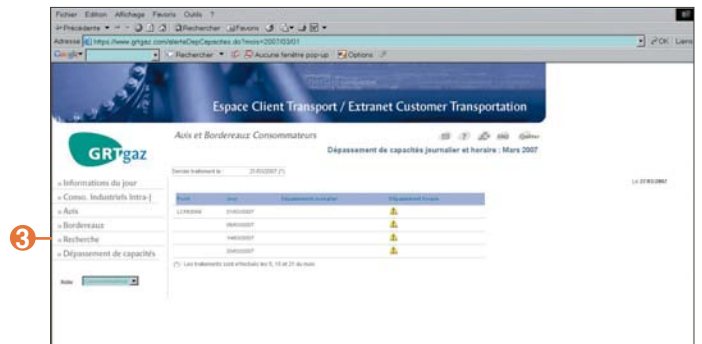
Fichier Edition Affichage Favoris Outils ?

Précédente Rechercher Favoris

Adresse https://www.grtgaz.com/alerteDepCapacites.do?mois=2007/03/01 OK Liens

Google Rechercher Aucune fenêtre pop-up Options

Espace Client Transport / Extranet Customer Transportation

GRTgaz

Avis et Bordereaux Consommateurs

Dépassement de capacités journalier et horaire : Mars 2007

Dernier traitement le 21/03/2007 (*)

Le 27/03/2007

» Informations du jour
» Conso. Industriels Intra-J
» Avis
» Bordereaux
» Recherche
» Dépassement de capacités

3

Site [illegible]

| Point | Jour | Dépassement journalier | Dépassement horaire |
|---|---|---|---|
| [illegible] | 01/03/2007 | | ⚠ |
| | 06/03/2007 | | ⚠ |
| | 14/03/2007 | | ⚠ |
| | 20/03/2007 | | ⚠ |

(*) Les traitements sont effectués les 6, 16 et 21 du mois